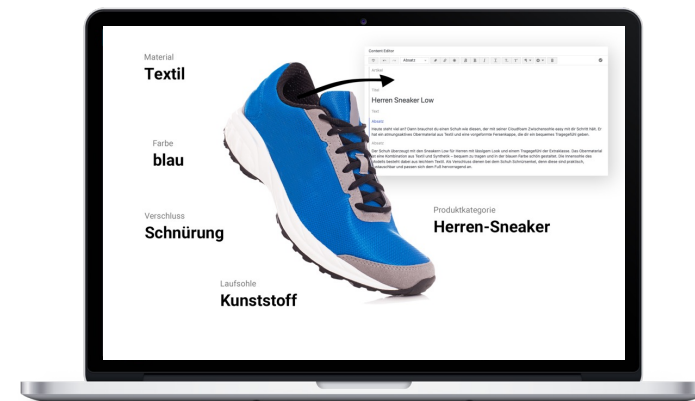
Material
Textil

Farbe
blau

Verschluss
Schnürung

Laufsohle
Kunststoff

Produktkategorie
Herren-Sneaker

Content Editor

Titel
Herren Sneaker Low

Heute steht viel an? Dann brauchst du einen Schuh wie diesen, der mit seiner Cloudfoam Zwischensohle easy mit dir Schritt hält. Er hat ein atmungsaktives Obermaterial aus Textil und eine vorgeformte Fersenkappe, die dir ein bequemes Tragegefühl geben.

Der Schuh überzeugt mit den Sneakern Low für Herren mit lässigem Look und einem Tragegefühl der Extraklasse. Das Obermaterial ist eine Kombination aus Textil und Synthetik – bequem zu tragen und in der blauen Farbe schön gestaltet. Die Innensohle des Modells besteht dabei aus leichtem Textil. Als Verschluss dienen bei dem Schuh Schnürsenkel, denn diese sind praktisch, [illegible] und passen sich dem Fuß hervorragend an.